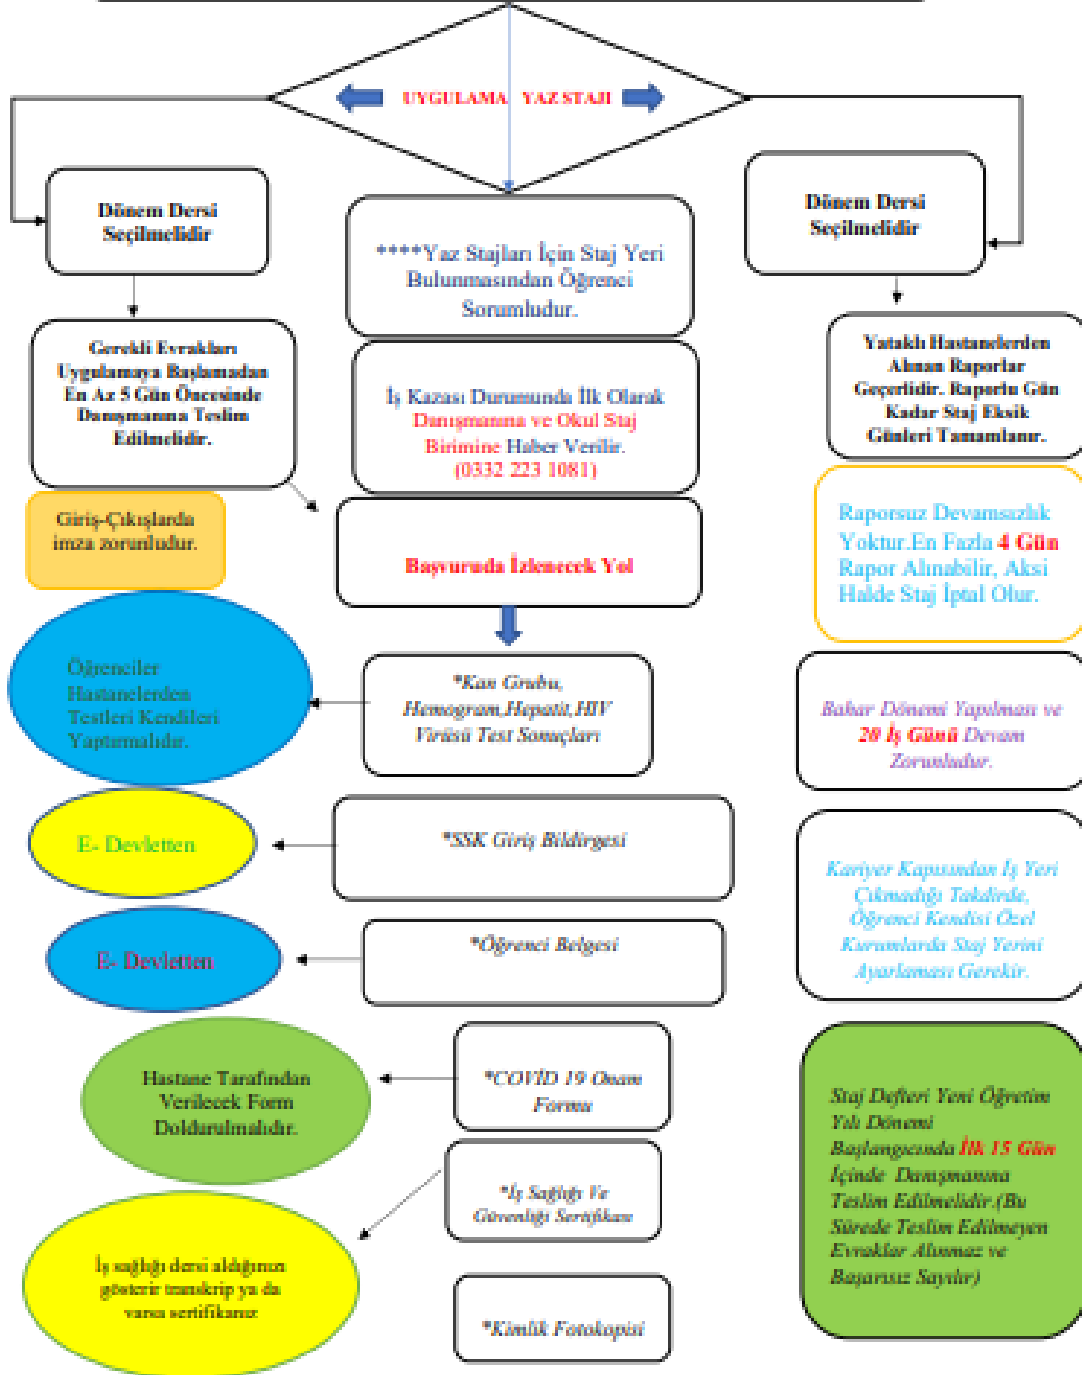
UYGULAMA YAZ STAJI

Dönem Dersi Seçilmelidir

****Yaz Stajları İçin Staj Yeri Bulunmasından Öğrenci Sorumludur.

Dönem Dersi Seçilmelidir

Gerekli Evrakları Uygulamaya Başlamadan En Az 5 Gün Öncesinde Danışmanına Teslim Edilmelidir.

İş Kazası Durumunda İlk Olarak Danışmanına ve Okul Staj Birimine Haber Verilir. (0332 223 1081)

Yataklı Hastanelerden Alınan Raporlar Geçerlidir. Raporlu Gün Kadar Staj Eksik Günleri Tamamlanır.

Giriş-Çıkışlarda imza zorunludur.

Başvuruda İzlenecek Yol

Raporsuz Devamsızlık Yoktur.En Fazla 4 Gün Rapor Alınabilir, Aksi Halde Staj İptal Olur.

Öğrenciler Hastanelerden Testleri Kendileri Yaptırmalıdır.

*Kan Grubu, Hemogram,Hepatit,HIV Virüsü Test Sonuçları

Bahar Dönemi Yapılması ve 20 İş Günü Devam Zorunludur.

E- Devletten

*SSK Giriş Bildirgesi

Kariyer Kapısından İş Yeri Çıkmadığı Takdirde, Öğrenci Kendisi Özel Kurumlarda Staj Yerini Ayarlaması Gerekir.

E- Devletten

*Öğrenci Belgesi

Hastane Tarafından Verilecek Form Doldurulmalıdır.

*COVİD 19 Onam Formu

Staj Defteri Yeni Öğretim Yılı Dönemi Başlangıcında İlk 15 Gün İçinde Danışmanına Teslim Edilmelidir.(Bu Sürede Teslim Edilmeyen Evraklar Alınmaz ve Başarısız Sayılır)

*İş Sağlığı Ve Güvenliği Sertifikası

İş sağlığı dersi aldığınızı gösterir transkrip ya da varsa sertifikanız

*Kimlik Fotokopisi